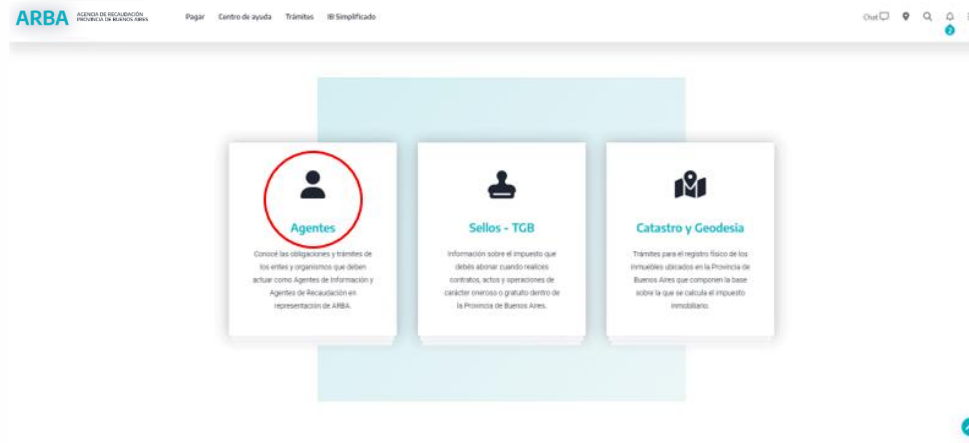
ARBA AGENCIA DE RECAUDACIÓN PROVINCIA DE BUENOS AIRES

Pagar Centro de ayuda Trámites IB Simplificado

Chat

Agentes

Conocé las obligaciones y trámites de los entes y organismos que deben actuar como Agentes de Información y Agentes de Recaudación en representación de ARBA.

Sellos - TGB

Información sobre el impuesto que debés abonar cuando realices contratos, actos y operaciones de carácter oneroso o gratuito dentro de la Provincia de Buenos Aires.

Catastro y Geodesia

Trámites para el registro físico de los inmuebles ubicados en la Provincia de Buenos Aires que componen la base sobre la que se calcula el impuesto inmobiliario.